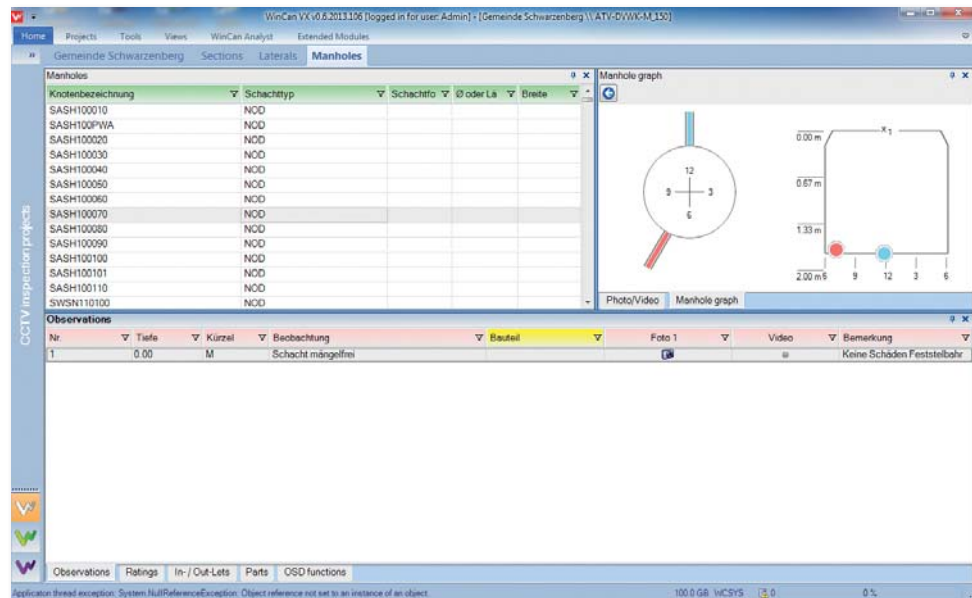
WinCan VX v0.6.2013.106 [logged in for user: Admin] - [Gemeinde Schwarzenberg \\ ATV-DVWK-M_150]

Home Projects Tools Views WinCan Analyst Extended Modules

Gemeinde Schwarzenberg Sections Laterals Manholes

Manholes

| Knotenbezeichnung | Schachttyp | Schachtfo | Ø oder Lä | Breite |
|---|---|---|---|---|
| SASH100010 | NOD | | | |
| SASH100PWA | NOD | | | |
| SASH100020 | NOD | | | |
| SASH100030 | NOD | | | |
| SASH100040 | NOD | | | |
| SASH100050 | NOD | | | |
| SASH100060 | NOD | | | |
| SASH100070 | NOD | | | |
| SASH100080 | NOD | | | |
| SASH100090 | NOD | | | |
| SASH100100 | NOD | | | |
| SASH100101 | NOD | | | |
| SASH100110 | NOD | | | |
| SWSN110100 | NOD | | | |

Manhole graph

12 9 3 6

0.00 m 0.67 m 1.33 m 2.00 m 9 9 12 3 6 $x_1$

Photo/Video Manhole graph

CCTV inspection projects

Observations

| Nr. | Tiefe | Kürzel | Beobachtung | Bauteil | Foto 1 | Video | Bemerkung |
|---|---|---|---|---|---|---|---|
| 1 | 0.00 | M | Schacht mängelfrei | | | | Keine Schäden Feststelbahr |

Observations Ratings In- / Out-Lets Parts OSD functions

Application thread exception: System.NullReferenceException: Object reference not set to an instance of an object. 100.0 GB WCSYS 0 0 %